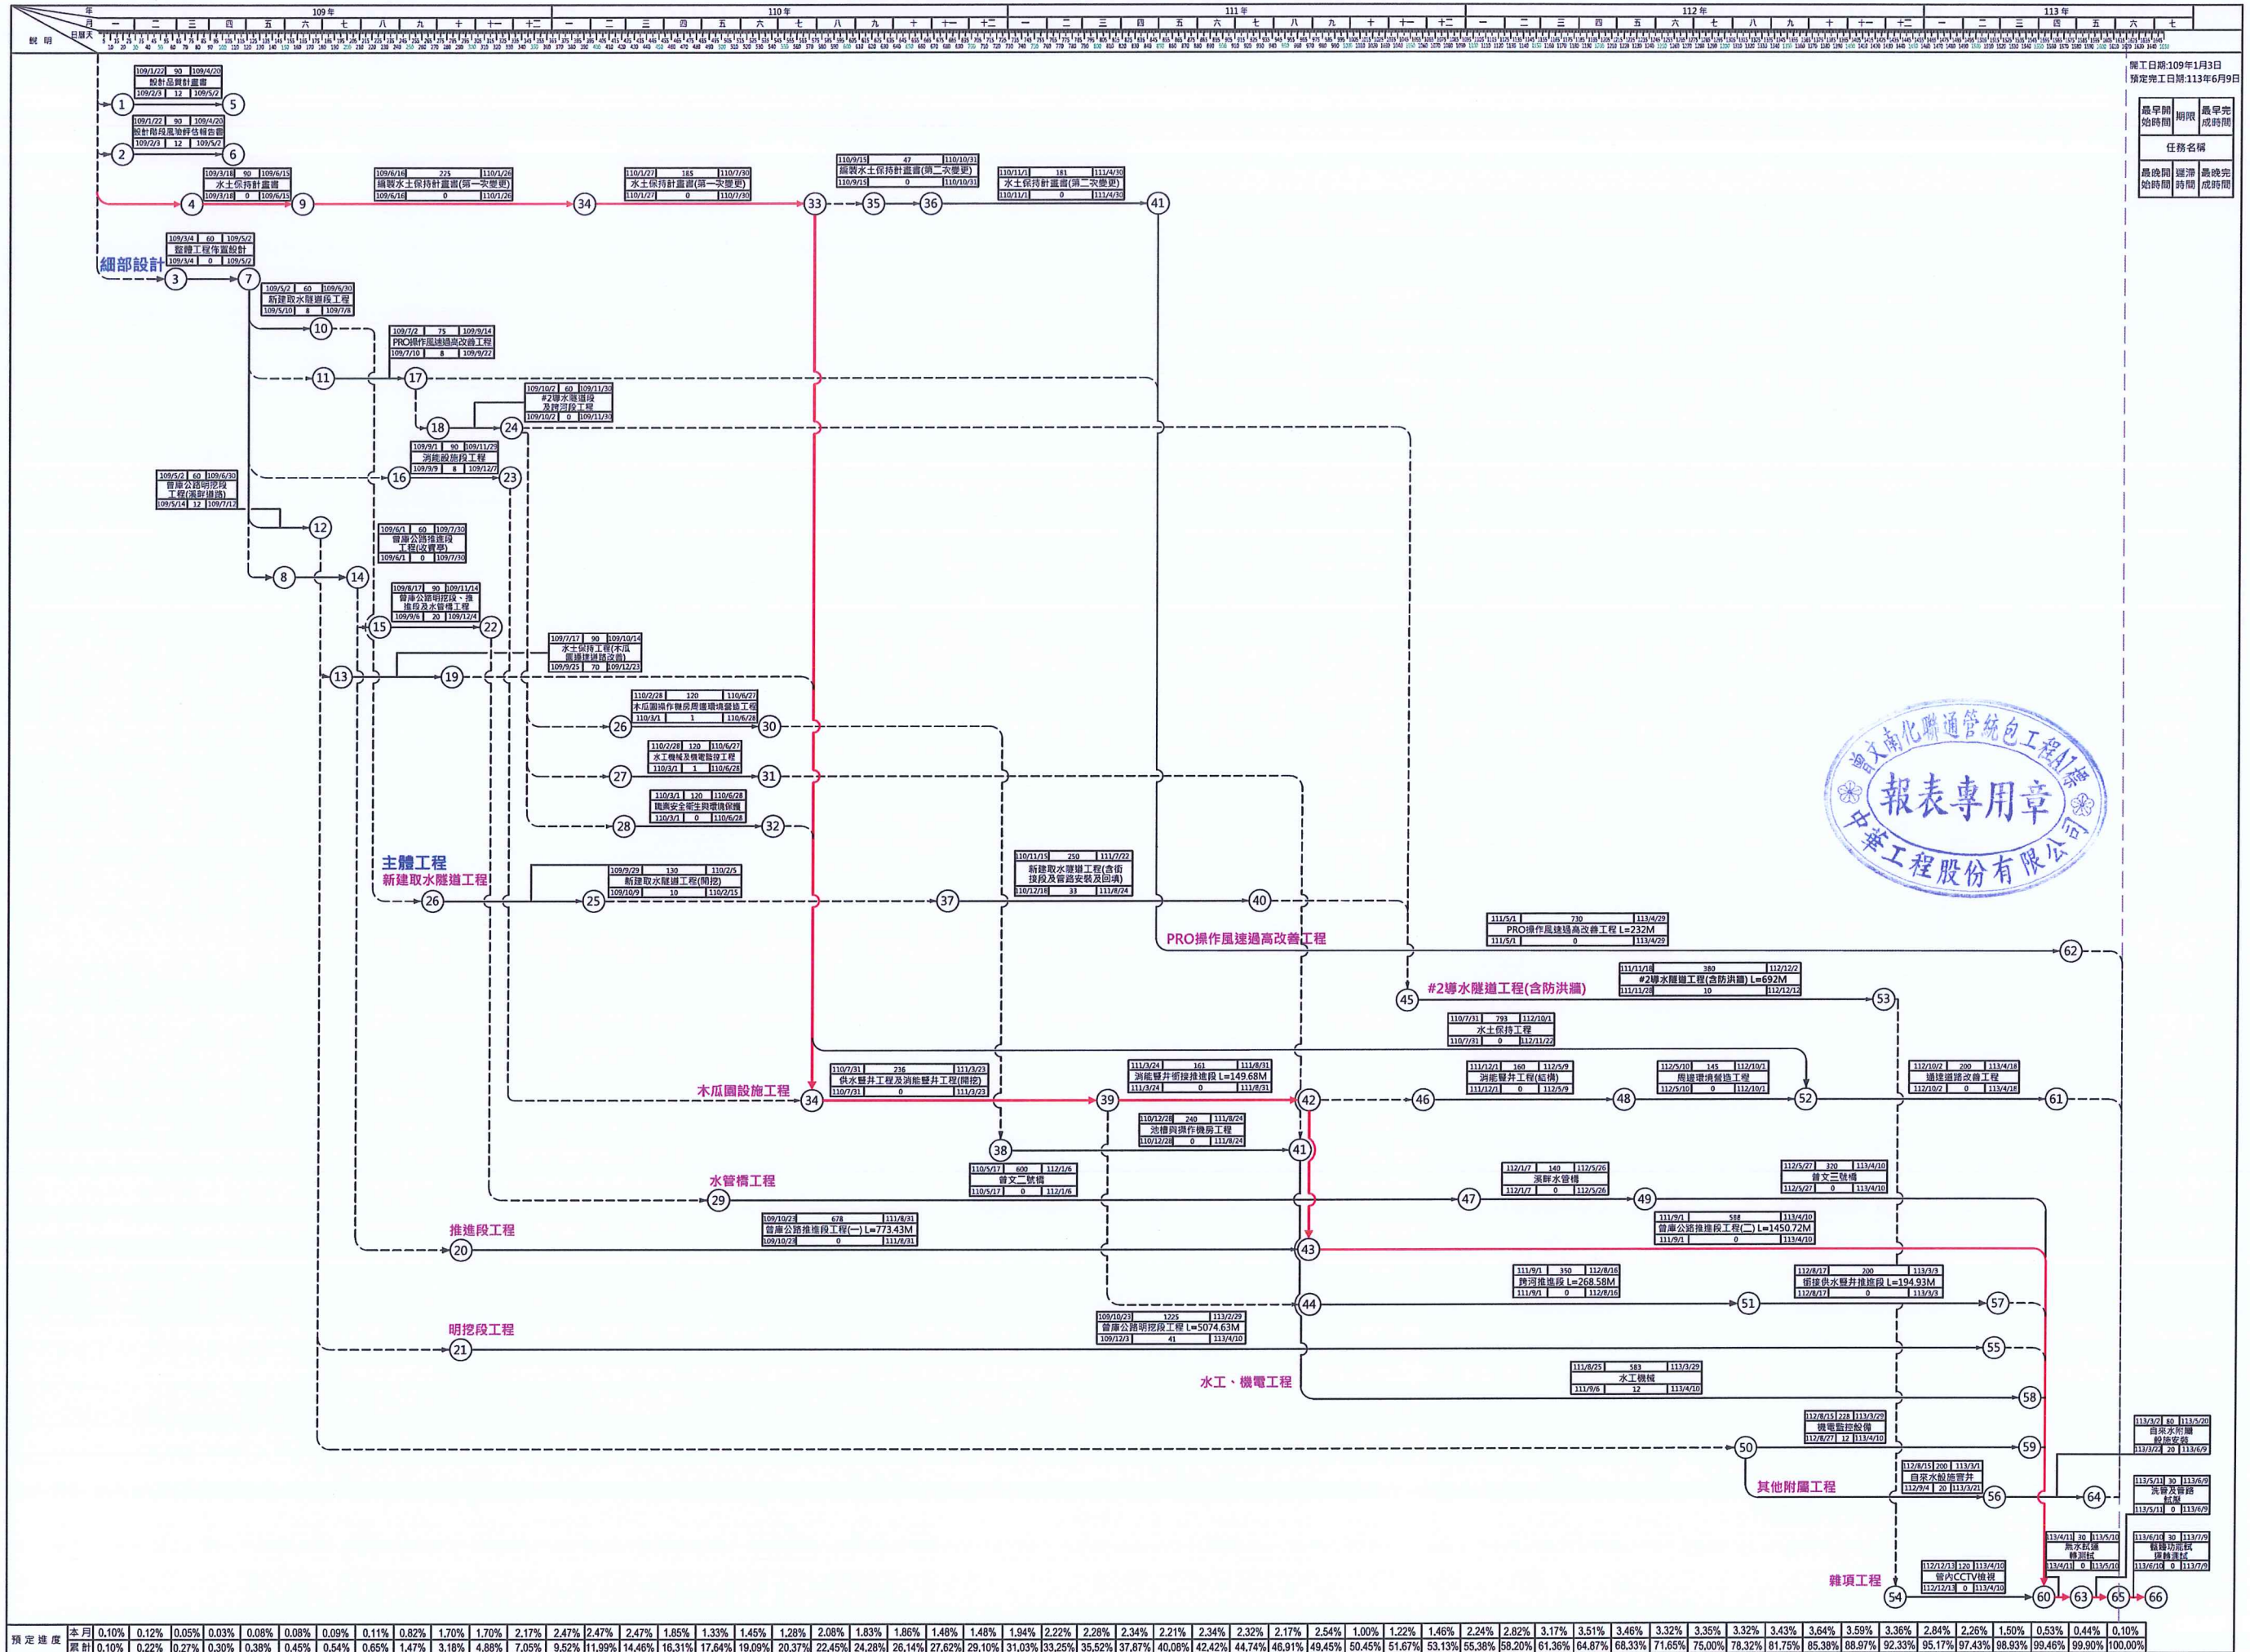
年 109年 110年 111年 112年 113年
月 一 二 三 四 五 六 七 八 九 十 十一 十二 一 二 三 四 五 六 七 八 九 十 十一 十二 一 二 三 四 五 六 七 八 九 十 十一 十二 一 二 三 四 五 六 七 八 九 十 十一 十二 一 二 三 四 五 六 七
說明 日曆天

開工日期:109年1月3日
預定完工日期:113年6月9日

| 最早開始時間 | 期限 | 最早完成時間 |
|---|---|---|
| 任務名稱 | | |
| 最晚開始時間 | 遲滯時間 | 最晚完成時間 |

109/1/22 90 109/4/20 設計品質計畫書 109/2/3 12 109/5/2
109/1/22 90 109/4/20 設計階段風險評估報告書 109/2/3 12 109/5/2
109/3/18 90 109/6/15 水土保持計畫書 109/3/18 0 109/6/15
109/6/16 225 110/1/26 編製水土保持計畫書(第一次變更) 109/6/16 0 110/1/26
110/1/27 185 110/7/30 水土保持計畫書(第一次變更) 110/1/27 0 110/7/30
110/9/15 47 110/10/31 編製水土保持計畫書(第二次變更) 110/9/15 0 110/10/31
110/11/1 181 111/4/30 水土保持計畫書(第二次變更) 110/11/1 0 111/4/30
109/3/4 60 109/5/2 整體工程作業設計 109/3/4 0 109/5/2
細部設計
109/5/2 60 109/6/30 新建取水隧道工程 109/5/10 8 109/7/8
109/7/2 75 109/9/14 PRO操作風速過高改善工程 109/7/10 8 109/9/22
109/10/2 60 109/11/30 #2導水隧道段及跨河段工程 109/10/2 0 109/11/30
109/9/1 90 109/11/29 消能設施段工程 109/9/9 8 109/12/7
109/5/2 60 109/6/30 曾庫公路明挖段工程(漢軒道路) 109/5/14 12 109/7/12
109/6/1 60 109/7/30 曾庫公路推進段工程(收費站) 109/6/1 0 109/7/30
109/8/17 90 109/11/14 曾庫公路明挖段、推進段及水管橋工程 109/9/6 20 109/12/4
109/7/17 90 109/10/14 水土保持工程(木瓜園週邊排設改善) 109/9/25 70 109/12/23
110/2/28 120 110/6/27 木瓜園操作機房周邊環境營造工程 110/3/1 1 110/6/28
110/2/28 120 110/6/27 水工機械及機電監控工程 110/3/1 1 110/6/28
110/3/1 120 110/6/28 職業安全衛生與環境保護 110/3/1 0 110/6/28
主體工程
新建取水隧道工程
109/9/29 130 110/2/5 新建取水隧道工程(開挖) 109/10/9 10 110/2/15
110/11/15 250 111/7/22 新建取水隧道工程(含銜接段及管路安裝及回填) 110/12/18 33 111/8/24
PRO操作風速過高改善工程
111/5/1 730 113/4/29 PRO操作風速過高改善工程 L=232M 111/5/1 0 113/4/29
#2導水隧道工程(含防洪牆)
111/11/18 380 112/12/2 #2導水隧道工程(含防洪牆) L=692M 111/11/28 10 112/12/12
110/7/31 793 112/10/1 水土保持工程 110/7/31 0 112/11/22
木瓜園設施工程
110/7/31 236 111/3/23 供水豎井工程及消能豎井工程(開挖) 110/7/31 0 111/3/23
111/3/24 161 111/8/31 消能豎井銜接推進段 L=149.68M 111/3/24 0 111/8/31
111/12/1 160 112/5/9 消能豎井工程(結構) 111/12/1 0 112/5/9
112/5/10 145 112/10/1 周邊環境營造工程 112/5/10 0 112/10/1
112/10/2 200 113/4/18 通達道路改善工程 112/10/2 0 113/4/18
110/12/28 240 111/8/24 池槽與操作機房工程 110/12/28 0 111/8/24
水管橋工程
110/5/17 600 112/1/6 曾文二號橋 110/5/17 0 112/1/6
112/1/7 140 112/5/26 漢軒水管橋 112/1/7 0 112/5/26
112/5/27 320 113/4/10 曾文三號橋 112/5/27 0 113/4/10
推進段工程
109/10/23 678 111/8/31 曾庫公路推進段工程(一) L=773.43M 109/10/23 0 111/8/31
111/9/1 588 113/4/10 曾庫公路推進段工程(二) L=1450.72M 111/9/1 0 113/4/10
111/9/1 350 112/8/16 跨河推進段 L=268.58M 111/9/1 0 112/8/16
112/8/17 200 113/3/3 銜接供水豎井推進段 L=194.93M 112/8/17 0 113/3/3
明挖段工程
109/10/23 1225 113/2/29 曾庫公路明挖段工程 L=5074.63M 109/12/3 41 113/4/10
水工、機電工程
111/8/25 583 113/3/29 水工機械 111/9/6 12 113/4/10
112/8/15 228 113/3/29 機電監控設備 112/8/27 12 113/4/10
113/3/2 60 113/5/20 自來水附屬設施安裝 113/3/22 20 113/6/9
其他附屬工程
112/8/15 200 113/3/1 自來水設施管井 112/9/4 20 113/3/21
113/5/11 30 113/6/9 洗管及管路試壓 113/5/11 0 113/6/9
113/4/11 30 113/5/10 無水試運轉測試 113/4/11 0 113/5/10
113/6/10 30 113/7/9 整體功能試運轉連轉 113/6/10 0 113/7/9
雜項工程
112/12/13 120 113/4/10 管內CCTV檢視 112/12/13 0 113/4/10

曾文南化聯通管統包工程A1標 報表專用章 中華工程股份有限公司

| 預定進度 | 本月 | 0.10% | 0.12% | 0.05% | 0.03% | 0.08% | 0.08% | 0.09% | 0.11% | 0.82% | 1.70% | 1.70% | 2.17% | 2.47% | 2.47% | 2.47% | 1.85% | 1.33% | 1.45% | 1.28% | 2.08% | 1.83% | 1.86% | 1.48% | 1.48% | 1.94% | 2.22% | 2.28% | 2.34% | 2.21% | 2.34% | 2.32% | 2.17% | 2.54% | 1.00% | 1.22% | 1.46% | 2.24% | 2.82% | 3.17% | 3.51% | 3.46% | 3.32% | 3.35% | 3.32% | 3.43% | 3.64% | 3.59% | 3.36% | 2.84% | 2.26% | 1.50% | 0.53% | 0.44% | 0.10% |
|---|---|---|---|---|---|---|---|---|---|---|---|---|---|---|---|---|---|---|---|---|---|---|---|---|---|---|---|---|---|---|---|---|---|---|---|---|---|---|---|---|---|---|---|---|---|---|---|---|---|---|---|---|---|---|
| | 累計 | 0.10% | 0.22% | 0.27% | 0.30% | 0.38% | 0.45% | 0.54% | 0.65% | 1.47% | 3.18% | 4.88% | 7.05% | 9.52% | 11.99% | 14.46% | 16.31% | 17.64% | 19.09% | 20.37% | 22.45% | 24.28% | 26.14% | 27.62% | 29.10% | 31.03% | 33.25% | 35.52% | 37.87% | 40.08% | 42.42% | 44.74% | 46.91% | 49.45% | 50.45% | 51.67% | 53.13% | 55.38% | 58.20% | 61.36% | 64.87% | 68.33% | 71.65% | 75.00% | 78.32% | 81.75% | 85.38% | 88.97% | 92.33% | 95.17% | 97.43% | 98.93% | 99.46% | 99.90% | 100.00% |